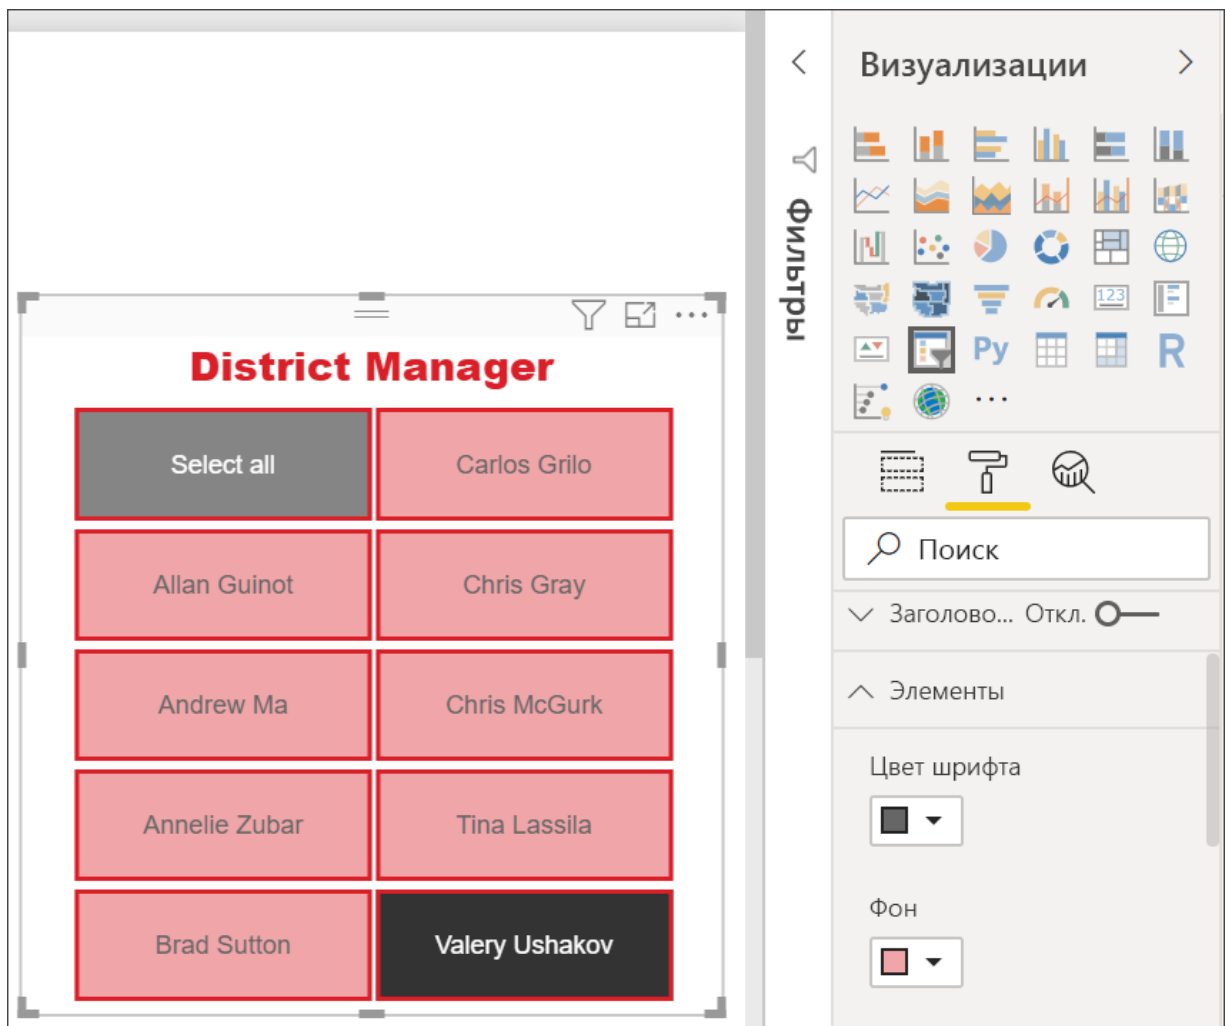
District Manager

Select all
Carlos Grilo
Allan Guinot
Chris Gray
Andrew Ma
Chris McGurk
Annelie Zubar
Tina Lassila
Brad Sutton
Valery Ushakov

Фильтры

Визуализации

Py
123
R
...

Поиск

Заголово... Откл.

Элементы

Цвет шрифта

Фон